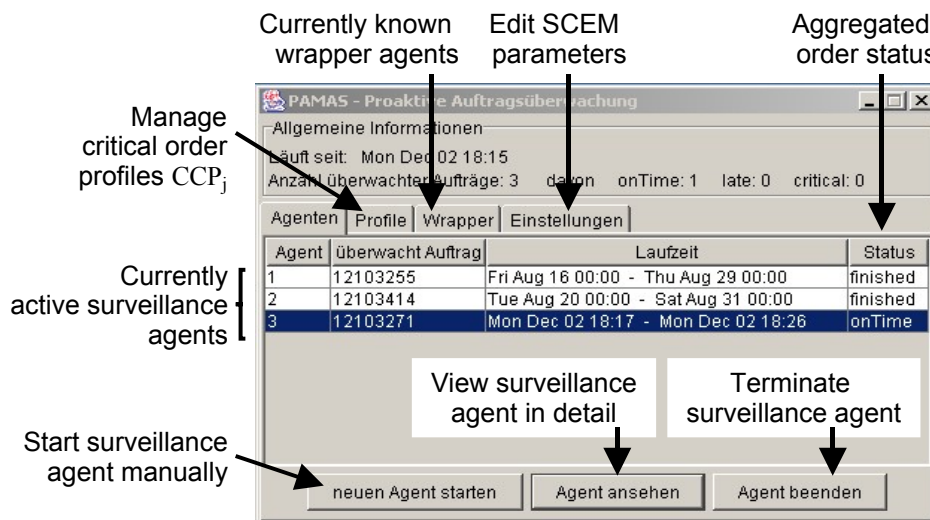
Currently known wrapper agents

Edit SCEM parameters

Aggregated order status

Manage critical order profiles $CCP_j$

PAMAS - Proaktive Auftragsüberwachung

Allgemeine Informationen

Läuft seit: Mon Dec 02 18:15

Anzahl überwachter Aufträge: 3 davon onTime: 1 late: 0 critical: 0

Agenten | Profile | Wrapper | Einstellungen

| Agent | überwacht Auftrag | Laufzeit | Status |
|---|---|---|---|
| 1 | 12103255 | Fri Aug 16 00:00 - Thu Aug 29 00:00 | finished |
| 2 | 12103414 | Tue Aug 20 00:00 - Sat Aug 31 00:00 | finished |
| 3 | 12103271 | Mon Dec 02 18:17 - Mon Dec 02 18:26 | onTime |

Currently active surveillance agents

View surveillance agent in detail

Terminate surveillance agent

Start surveillance agent manually

neuen Agent starten

Agent ansehen

Agent beenden